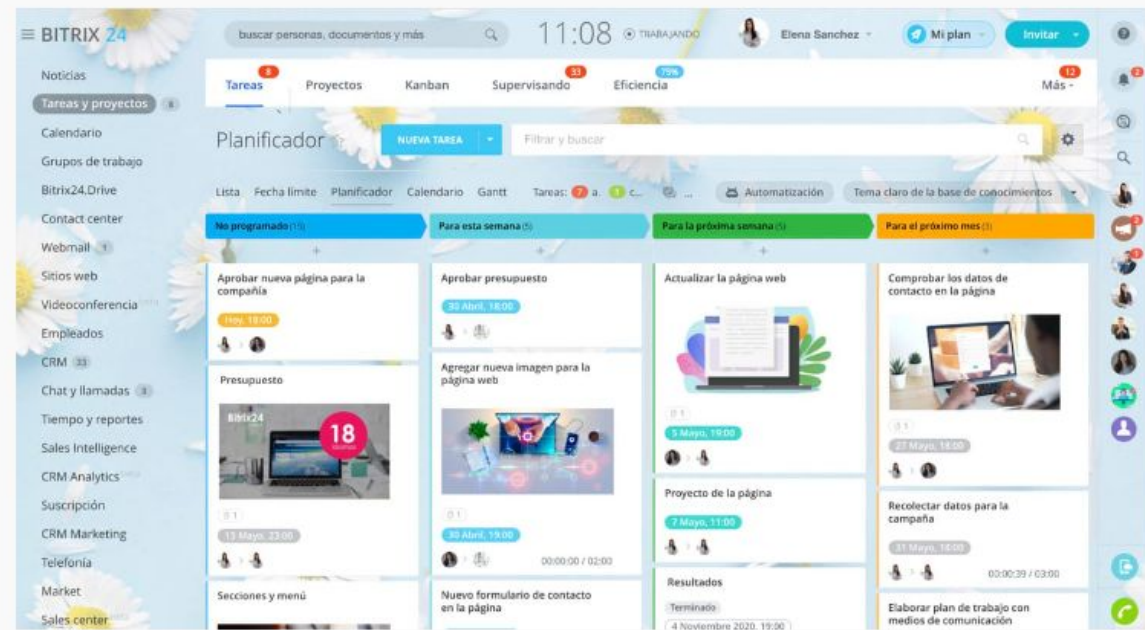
≡ BITRIX 24

buscar personas, documentos y más

11:08 TRABAJANDO

Elena Sanchez

Mi plan

Invitar

Noticias
Tareas y proyectos 6
Calendario
Grupos de trabajo
Bitrix24.Drive
Contact center
Webmail 1
Sitios web
Videoconferencia
Empleados
CRM 33
Chat y llamadas 3
Tiempo y reportes
Sales Intelligence
CRM Analytics
Suscripción
CRM Marketing
Telefonía
Market
Sales center

Tareas 8 | Proyectos | Kanban | Supervisando 33 | Eficiencia 75% | Más 12

Planificador

NUEVA TAREA

Filtrar y buscar

Lista | Fecha límite | Planificador | Calendario | Gantt | Tareas: 7 a. 1 c. | Automatización | Tema claro de la base de conocimientos

No programado (15)

Aprobar nueva página para la compañía
Hoy, 18:00

Presupuesto
Bitrix24
18
0 1
13 Mayo, 23:00

Secciones y menú

Para esta semana (5)

Aprobar presupuesto
30 Abril, 18:00

Agregar nueva imagen para la página web
0 1
30 Abril, 19:00
00:00:00 / 02:00

Nuevo formulario de contacto en la página

Para la próxima semana (5)

Actualizar la página web
0 1
5 Mayo, 19:00

Proyecto de la página
7 Mayo, 11:00

Resultados
Terminado
4 Noviembre 2020, 19:00

Para el próximo mes (3)

Comprobar los datos de contacto en la página
0 1
27 Mayo, 18:00

Recolectar datos para la campaña
31 Mayo, 18:00
00:00:39 / 03:00

Elaborar plan de trabajo con medios de comunicación